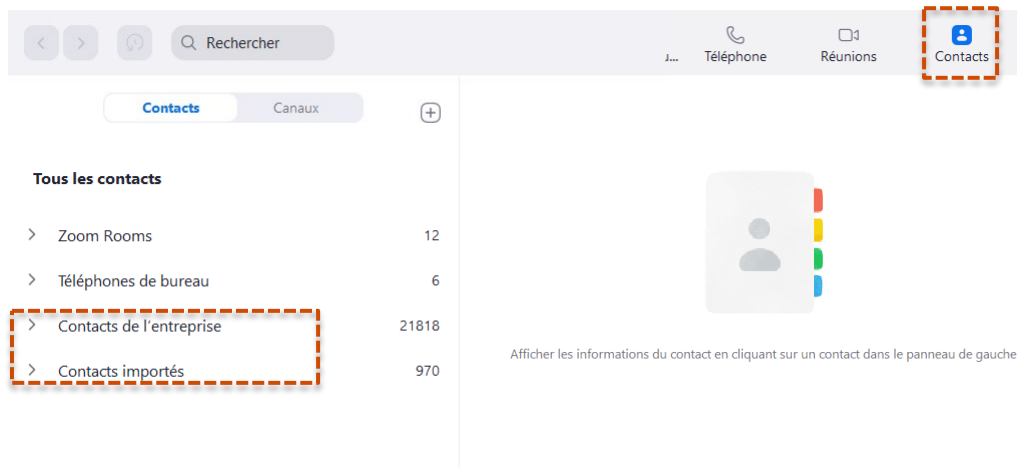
Rechercher

J... Téléphone Réunions Contacts

Contacts Canaux

Tous les contacts

Zoom Rooms 12

Téléphones de bureau 6

Contacts de l'entreprise 21818

Contacts importés 970

Afficher les informations du contact en cliquant sur un contact dans le panneau de gauche